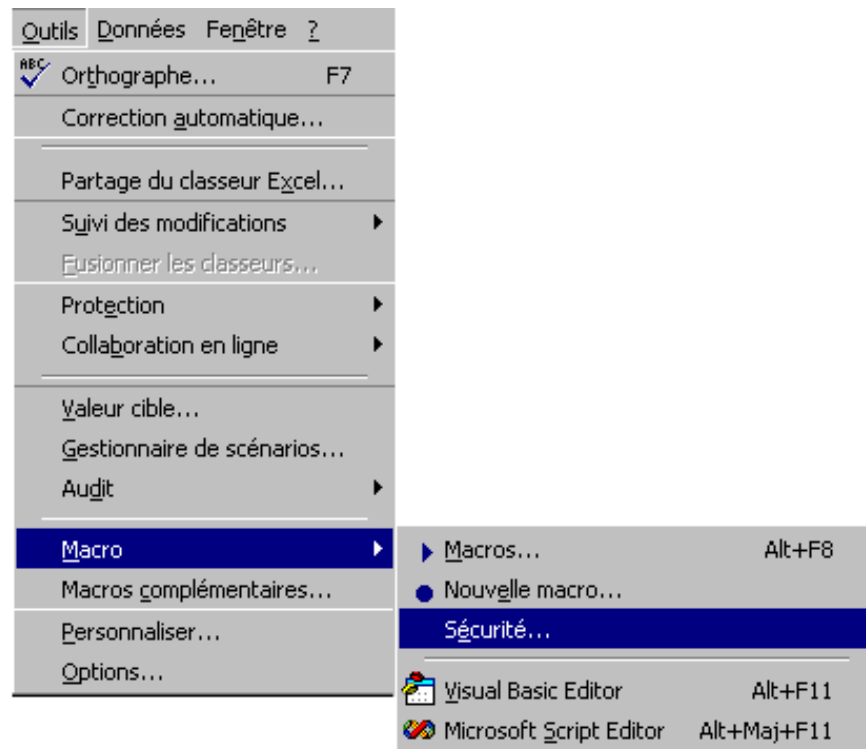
Outils Données Fenêtre ?

Orthographe... F7
Correction automatique...

Partage du classeur Excel...
Suivi des modifications
Fusionner les classeurs...
Protection
Collaboration en ligne

Valeur cible...
Gestionnaire de scénarios...
Audit

Macro
Macros complémentaires...
Personnaliser...
Options...

Macros... Alt+F8
Nouvelle macro...
Sécurité...

Visual Basic Editor Alt+F11
Microsoft Script Editor Alt+Maj+F11